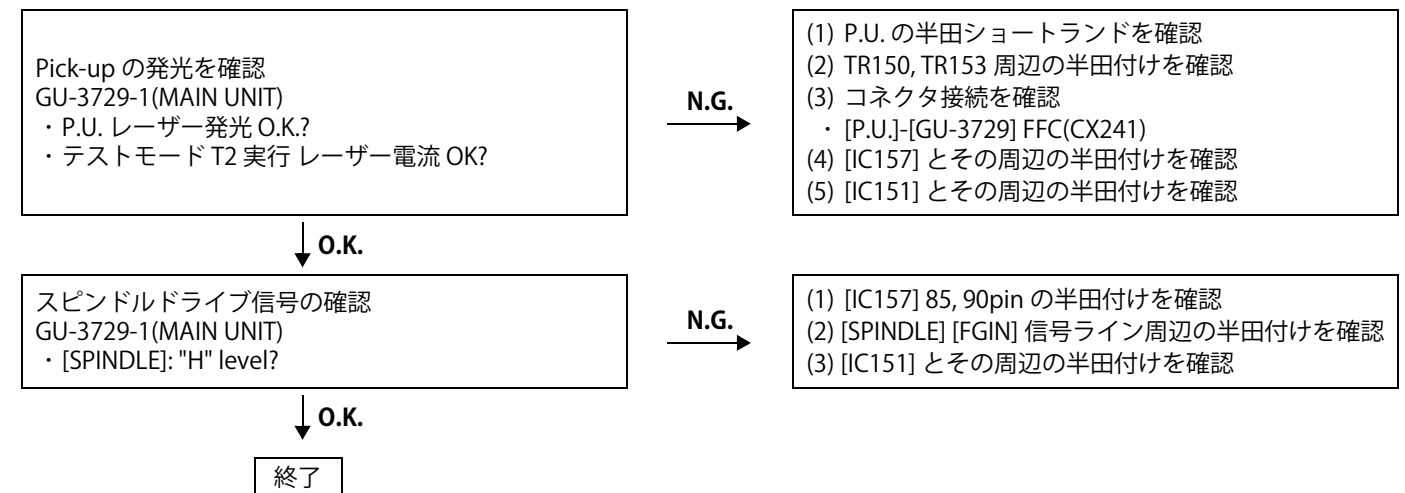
Pick-up の発光を確認
GU-3729-1(MAIN UNIT)
・P.U. レーザー発光 O.K.?
・テストモード T2 実行 レーザー電流 OK?

N.G.

(1) P.U. の半田ショートランドを確認
(2) TR150, TR153 周辺の半田付けを確認
(3) コネクタ接続を確認
・[P.U.]-[GU-3729] FFC(CX241)
(4) [IC157] とその周辺の半田付けを確認
(5) [IC151] とその周辺の半田付けを確認

O.K.

スピンドルドライブ信号の確認
GU-3729-1(MAIN UNIT)
・[SPINDLE]: "H" level?

N.G.

(1) [IC157] 85, 90pin の半田付けを確認
(2) [SPINDLE] [FGIN] 信号ライン周辺の半田付けを確認
(3) [IC151] とその周辺の半田付けを確認

O.K.

終了